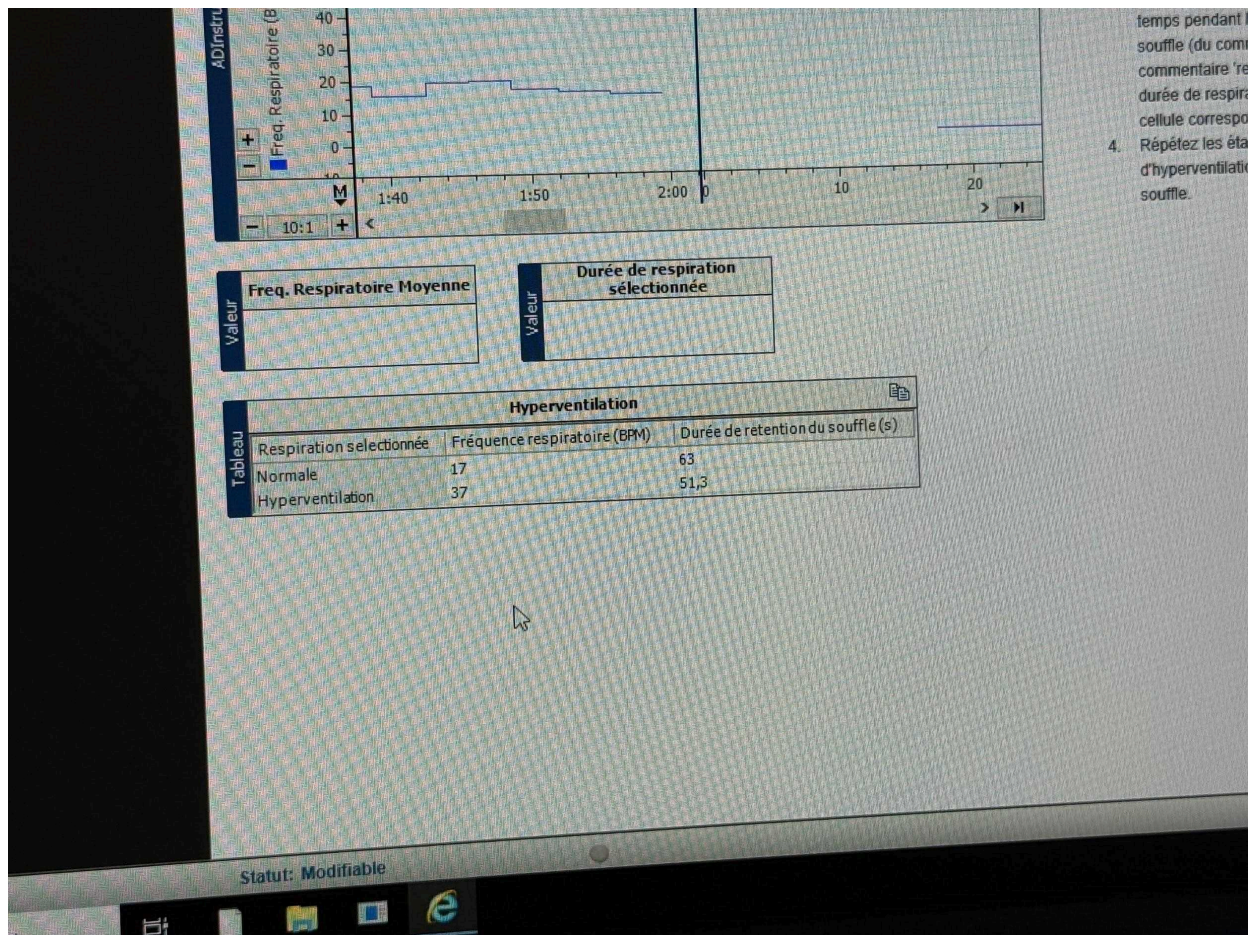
ADInstru

Freq. Respiratoire (B

40
30
20
10
0

+
−
M
1:40
1:50
2:00
0
10
20
− 10:1 +

temps pendant l
souffle (du com
commentaire 're
durée de respira
cellule correspo

4. Répétez les éta
d'hyperventilatio
souffle.

Valeur
Freq. Respiratoire Moyenne

Valeur
Durée de respiration sélectionnée

Tableau
Hyperventilation

| Respiration selectionnée | Fréquence respiratoire (BPM) | Durée de retention du souffle (s) |
|---|---|---|
| Normale | 17 | 63 |
| Hyperventilation | 37 | 51,3 |

Statut: Modifiable